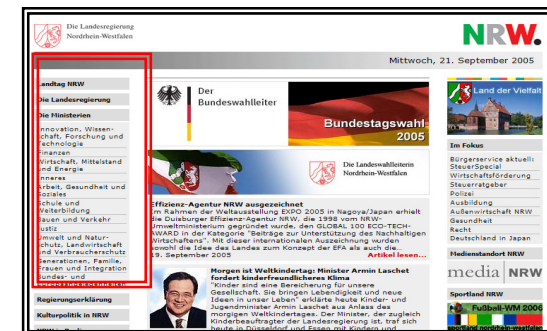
Die Landesregierung Nordrhein-Westfalen

NRW.

Mittwoch, 21. September 2005

Landtag NRW

Die Landesregierung

Die Ministerien

Innovation, Wissenschaft, Forschung und Technologie
Finanzen
Wirtschaft, Mittelstand und Energie
Inneres
Arbeit, Gesundheit und Soziales
Schule und Weiterbildung
Bauen und Verkehr
Justiz
Umwelt und Naturschutz, Landwirtschaft und Verbraucherschutz
Generationen, Familie, Frauen und Integration
Bundes- und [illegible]

Regierungserklärung

Kulturpolitik in NRW

Der Bundeswahlleiter

Bundestagswahl 2005

Die Landeswahlleiterin Nordrhein-Westfalen

Effizienz-Agentur NRW ausgezeichnet
Im Rahmen der Weltausstellung EXPO 2005 in Nagoya/Japan erhielt die Duisburger Effizienz-Agentur NRW, die 1998 vom NRW-Umweltministerium gegründet wurde, den GLOBAL 100 ECO-TECH-AWARD in der Kategorie "Beiträge zur Unterstützung des Nachhaltigen Wirtschaftens". Mit dieser internationalen Auszeichnung wurden sowohl die Idee des Landes zum Konzept der EFA als auch die...
19. September 2005 Artikel lesen...

Morgen ist Weltkindertag: Minister Armin Laschet fordert kinderfreundlicheres Klima
"Kinder sind eine Bereicherung für unsere Gesellschaft. Sie bringen Lebendigkeit und neue Ideen in unser Leben" erklärte heute Kinder- und Jugendminister Armin Laschet aus Anlass des morgigen Weltkindertages. Der Minister, der zugleich Kinderbeauftragter der Landesregierung ist, traf sich heute in Düsseldorf und Essen mit Kindern und

Land der Vielfalt

Im Fokus
Bürgerservice aktuell
SteuerSpecial
Wirtschaftsförderung
Steuerratgeber
Polizei
Ausbildung
Außenwirtschaft NRW
Gesundheit
Recht
Deutschland in Japan

Medienstandort NRW

media NRW

Sportland NRW

Fußball-WM 2006